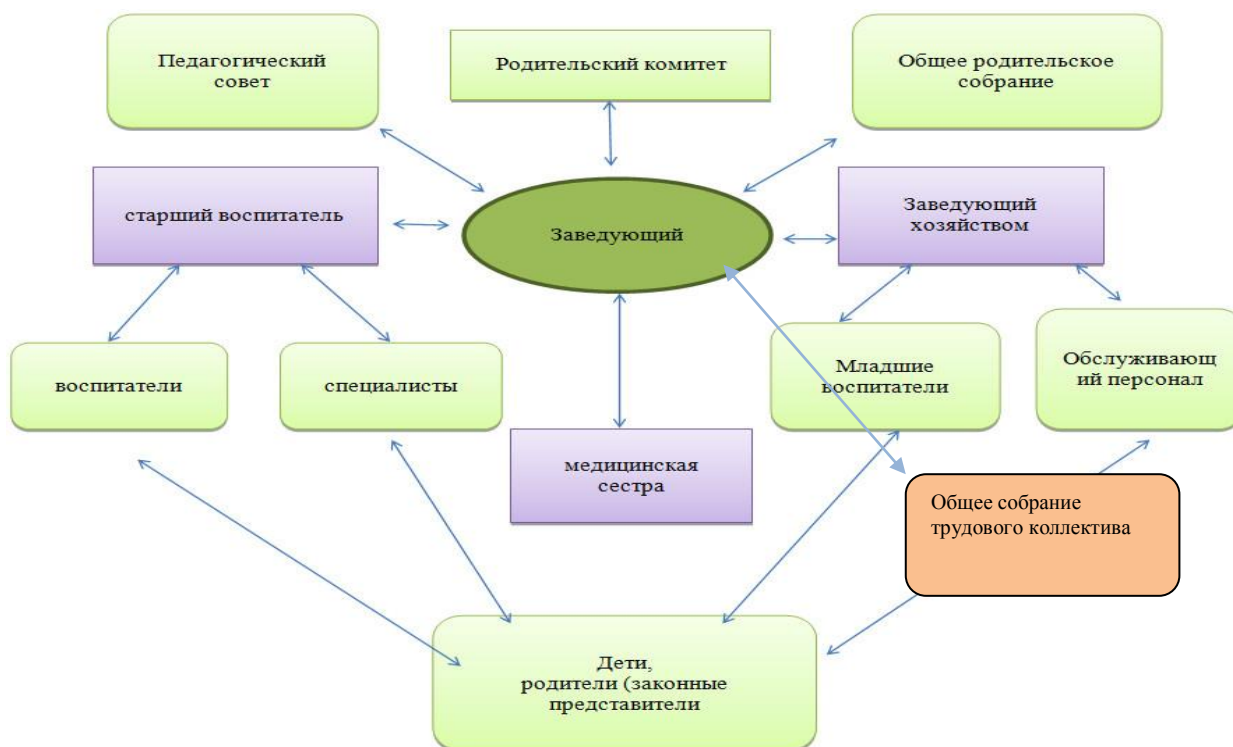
Педагогический совет

Родительский комитет

Общее родительское собрание

старший воспитатель

Заведующий

Заведующий хозяйством

воспитатели

специалисты

Младшие воспитатели

Обслуживающ ий персонал

медицинская сестра

Общее собрание трудового коллектива

Дети, родители (законные представители